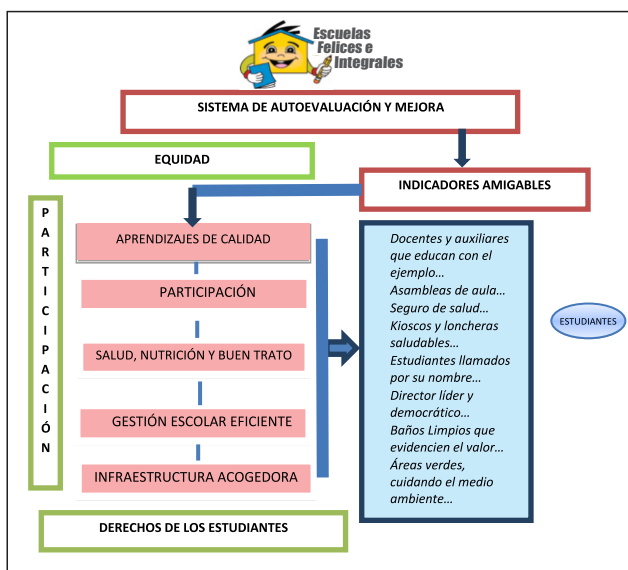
Escuelas Felices e Integrales

SISTEMA DE AUTOEVALUACIÓN Y MEJORA

EQUIDAD

INDICADORES AMIGABLES

P A R T I C I P A C I Ó N

APRENDIZAJES DE CALIDAD

PARTICIPACIÓN

SALUD, NUTRICIÓN Y BUEN TRATO

GESTIÓN ESCOLAR EFICIENTE

INFRAESTRUCTURA ACOGEDORA

Docentes y auxiliares que educan con el ejemplo…
Asambleas de aula…
Seguro de salud…
Kioscos y loncheras saludables…
Estudiantes llamados por su nombre…
Director líder y democrático…
Baños Limpios que evidencien el valor…
Áreas verdes, cuidando el medio ambiente…

ESTUDIANTES

DERECHOS DE LOS ESTUDIANTES